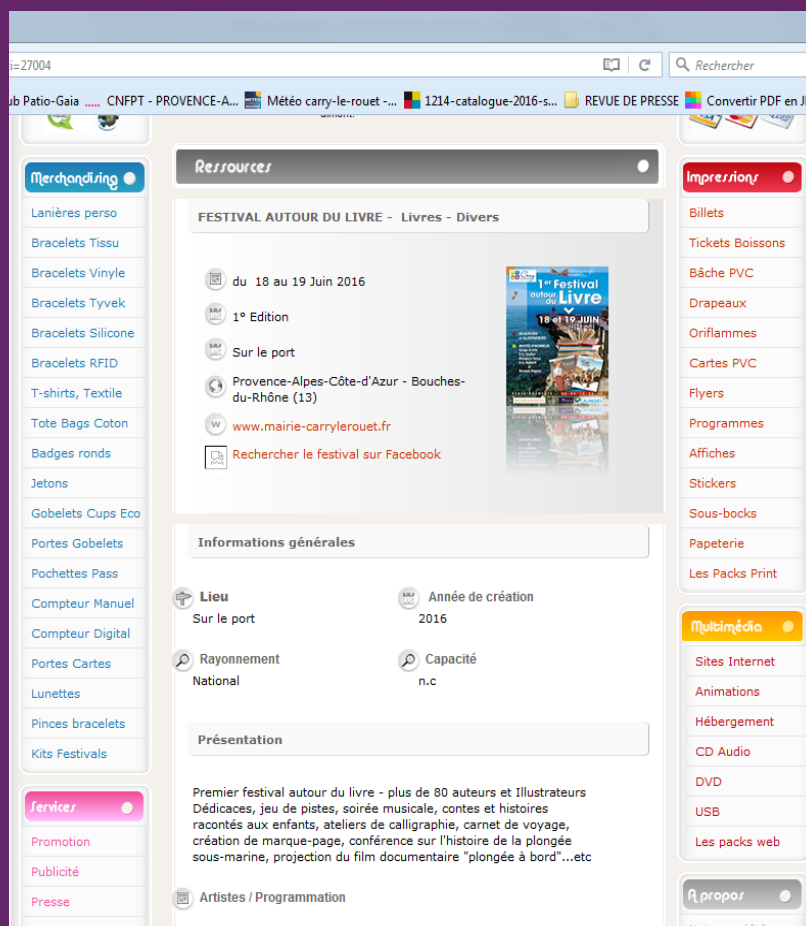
i=27004

Rechercher

ub Patio-Gaia CNFPT - PROVENCE-A... Météo carry-le-rouet -... 1214-catalogue-2016-s... REVUE DE PRESSE Convertir PDF en J

Merchandising

Lanières perso
Bracelets Tissu
Bracelets Vinyle
Bracelets Tyvek
Bracelets Silicone
Bracelets RFID
T-shirts, Textile
Tote Bags Coton
Badges ronds
Jetons
Gobelets Cups Eco
Portes Gobelets
Pochettes Pass
Compteur Manuel
Compteur Digital
Portes Cartes
Lunettes
Pinces bracelets
Kits Festivals

Services

Promotion
Publicité
Presse

Ressources

FESTIVAL AUTOUR DU LIVRE - Livres - Divers

du 18 au 19 Juin 2016

1° Edition

Sur le port

Provence-Alpes-Côte-d'Azur - Bouches-du-Rhône (13)

www.mairie-carrylerouet.fr

Rechercher le festival sur Facebook

1er Festival autour du Livre
18 et 19 JUIN

Informations générales

Lieu
Sur le port

Année de création
2016

Rayonnement
National

Capacité
n.c

Présentation

Premier festival autour du livre - plus de 80 auteurs et Illustrateurs Dédicaces, jeu de pistes, soirée musicale, contes et histoires racontés aux enfants, ateliers de calligraphie, carnet de voyage, création de marque-page, conférence sur l'histoire de la plongée sous-marine, projection du film documentaire "plongée à bord"...etc

Artistes / Programmation

Impressions

Billets
Tickets Boissons
Bâche PVC
Drapeaux
Oriflammes
Cartes PVC
Flyers
Programmes
Affiches
Stickers
Sous-bocks
Papeterie
Les Packs Print

Multimédia

Sites Internet
Animations
Hébergement
CD Audio
DVD
USB
Les packs web

A propos